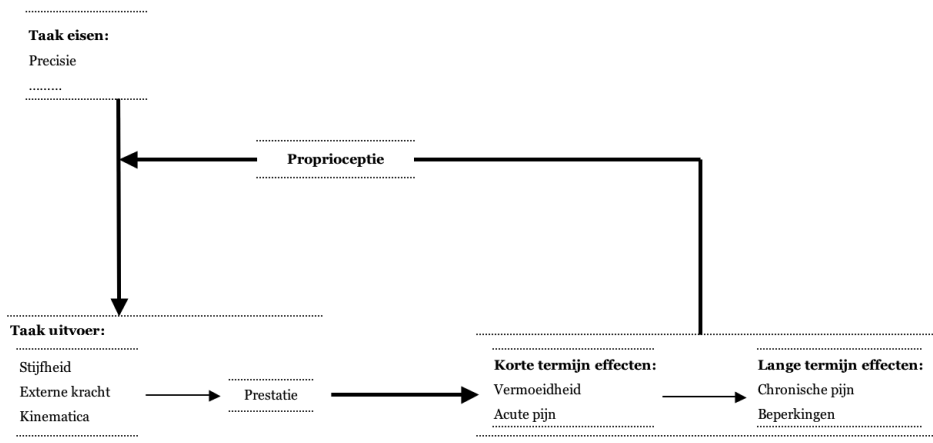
Taak eisen:
Precisie
.........

Proprioceptie

Taak uitvoer:
Stijfheid
Externe kracht
Kinematica

Prestatie

Korte termijn effecten:
Vermoeidheid
Acute pijn

Lange termijn effecten:
Chronische pijn
Beperkingen